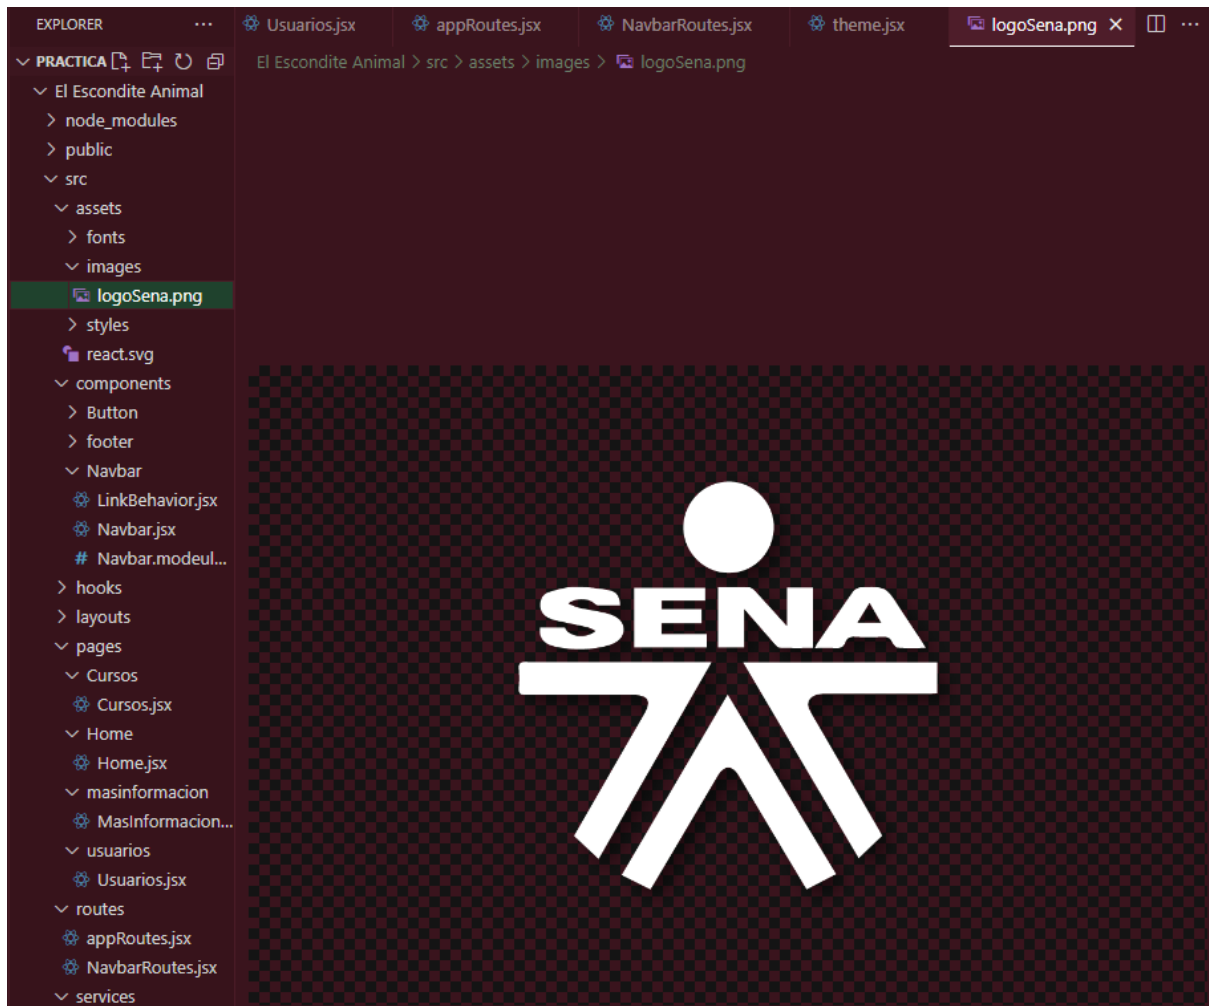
EXPLORER ···

Usuarios.jsx appRoutes.jsx NavbarRoutes.jsx theme.jsx logoSena.png ×

PRACTICA

El Escondite Animal > src > assets > images > logoSena.png

El Escondite Animal
node_modules
public
src
assets
fonts
images
logoSena.png
styles
react.svg
components
Button
footer
Navbar
LinkBehavior.jsx
Navbar.jsx
# Navbar.modeul...
hooks
layouts
pages
Cursos
Cursos.jsx
Home
Home.jsx
masinformacion
MasInformacion...
usuarios
Usuarios.jsx
routes
appRoutes.jsx
NavbarRoutes.jsx
services

SENA